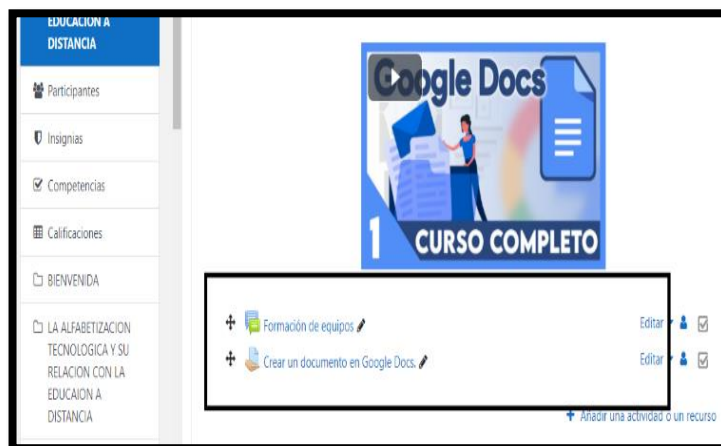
EDUCACION A DISTANCIA

Participantes

Insignias

Competencias

Calificaciones

BIENVENIDA

LA ALFABETIZACION TECNOLOGICA Y SU RELACION CON LA EDUCAION A DISTANCIA

Google Docs

1 CURSO COMPLETO

Formación de equipos

Editar

Crear un documento en Google Docs.

Editar

+ Añadir una actividad o un recurso